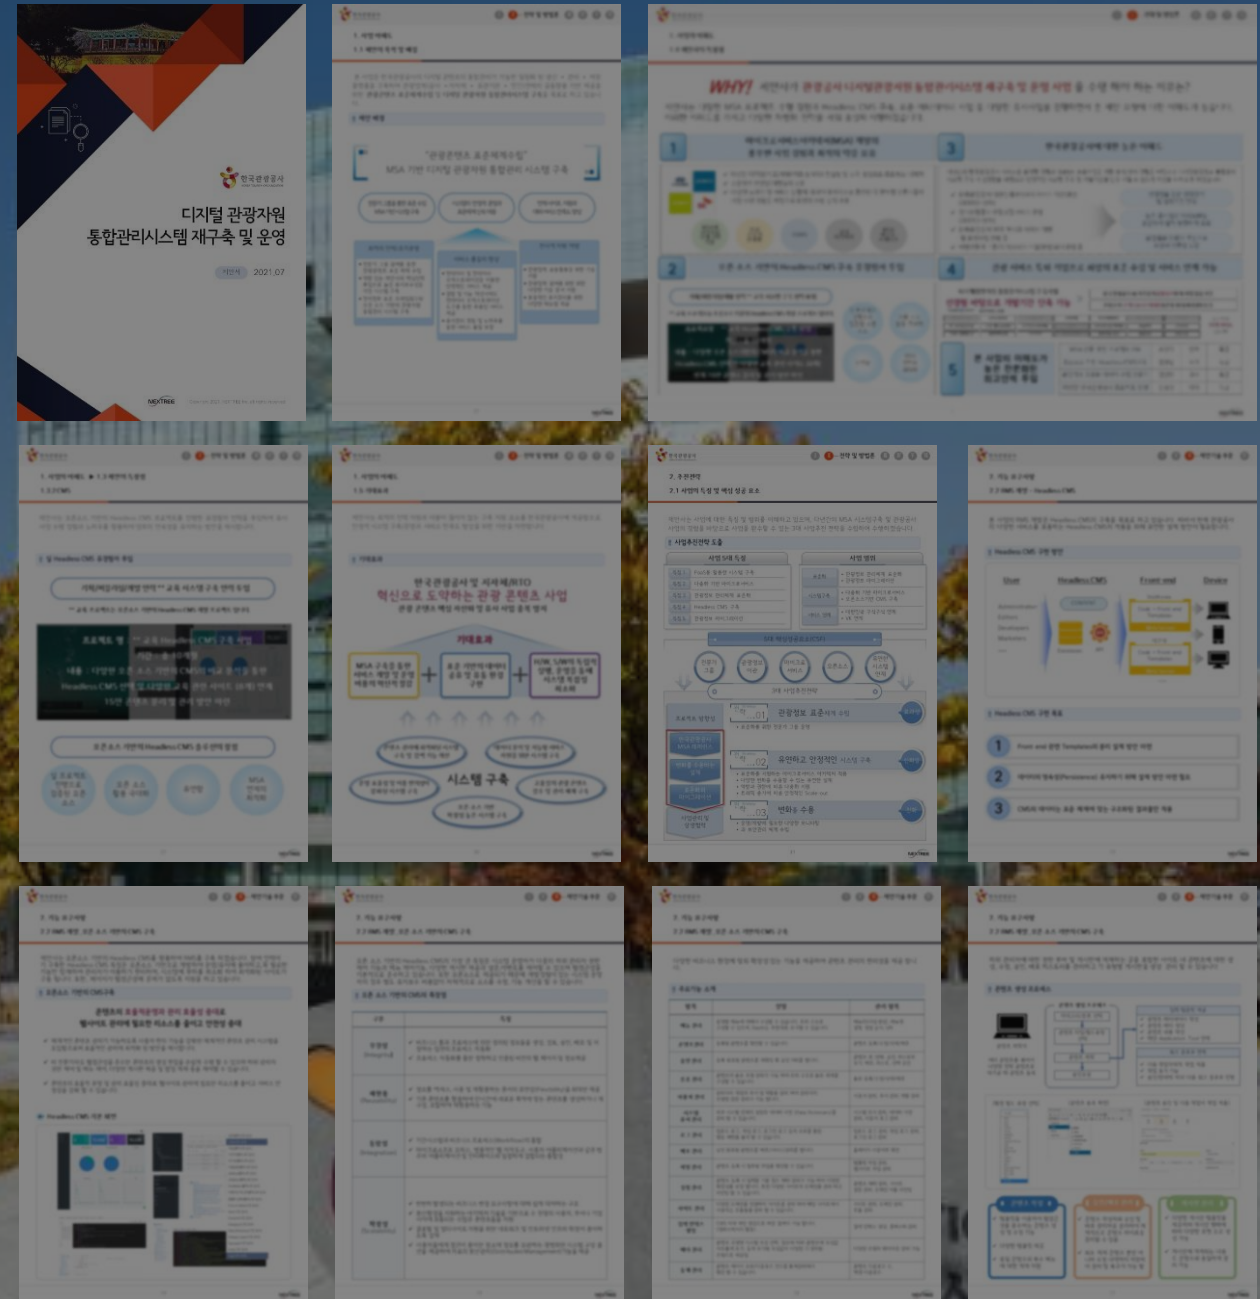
한국관광공사

디지털 관광자원 통합관리시스템 재구축 및 운영

2021.07

NEXTREE

WHY?

1

2

3

4

5

MSA 기반 디지털 관광자원 통합관리 시스템 구축

한국관광공사 및 씨씨쎄씨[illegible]

혁신으로 도약하는 관광 콘텐츠 사업

기대효과

시스템 구축

01 관광정보 표준화

02 유연하고 안정적인

03 변화 수용

Headless CMS

Front-end

Device

1

2

3